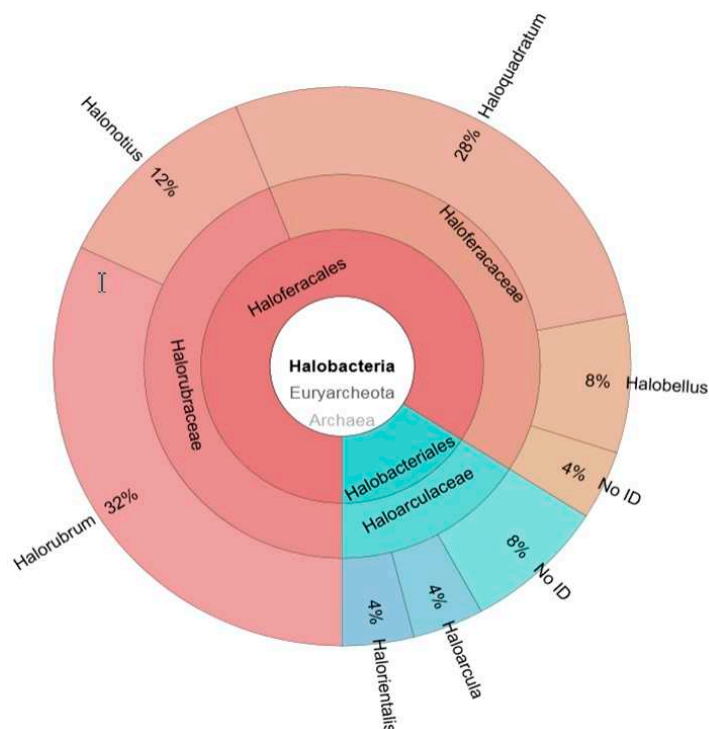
Halobacteria
Euryarcheota
Archaea

Haloferacales
Haloferacaceae
Halorubraceae
Halobacteriales
Haloarculaceae

Halonotius 12%
Haloquadratum 28%
8% Halobellus
4% No ID
8% No ID
4% Haloarcula
4% Halorientalis
Halorubrum 32%